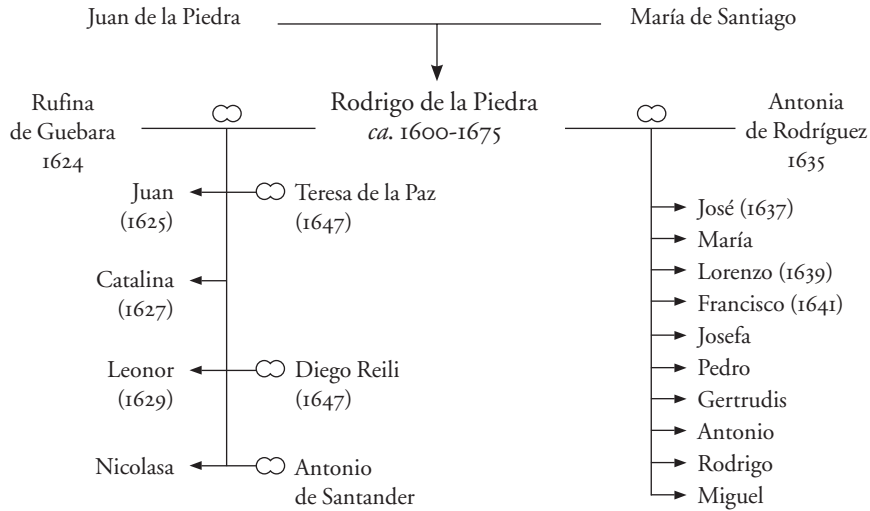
Juan de la Piedra

María de Santiago

Rufina de Guebara 1624

Rodrigo de la Piedra *ca.* 1600-1675

Antonia de Rodríguez 1635

Juan (1625)

Teresa de la Paz (1647)

Catalina (1627)

Leonor (1629)

Diego Reili (1647)

Nicolasa

Antonio de Santander

José (1637)
María
Lorenzo (1639)
Francisco (1641)
Josefa
Pedro
Gertrudis
Antonio
Rodrigo
Miguel